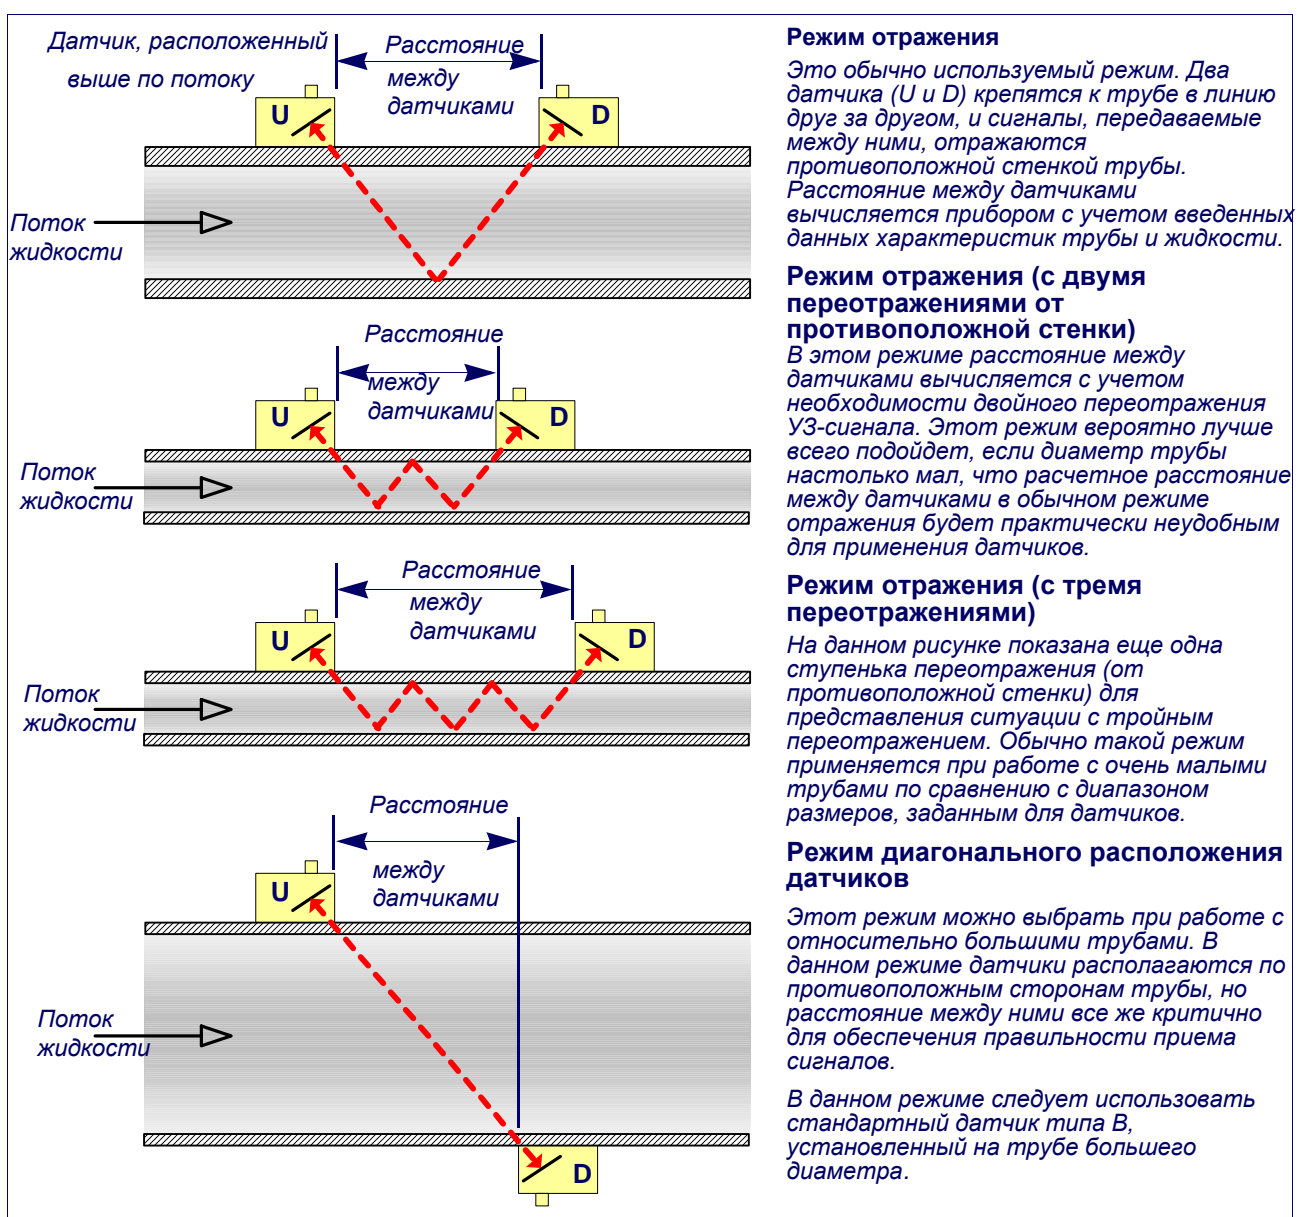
Датчик, расположенный выше по потоку

Расстояние между датчиками

U

D

Поток жидкости

Расстояние между датчиками

U

D

Поток жидкости

Расстояние между датчиками

U

D

Поток жидкости

Расстояние между датчиками

U

Поток жидкости

D

Режим отражения

Это обычно используемый режим. Два датчика (U и D) крепятся к трубе в линию друг за другом, и сигналы, передаваемые между ними, отражаются противоположной стенкой трубы. Расстояние между датчиками вычисляется прибором с учетом введенных данных характеристик трубы и жидкости.

Режим отражения (с двумя переотражениями от противоположной стенки)

В этом режиме расстояние между датчиками вычисляется с учетом необходимости двойного переотражения УЗ-сигнала. Этот режим вероятно лучше всего подойдет, если диаметр трубы настолько мал, что расчетное расстояние между датчиками в обычном режиме отражения будет практически неудобным для применения датчиков.

Режим отражения (с тремя переотражениями)

На данном рисунке показана еще одна ступенька переотражения (от противоположной стенки) для представления ситуации с тройным переотражением. Обычно такой режим применяется при работе с очень малыми трубами по сравнению с диапазоном размеров, заданным для датчиков.

Режим диагонального расположения датчиков

Этот режим можно выбрать при работе с относительно большими трубами. В данном режиме датчики располагаются по противоположным сторонам трубы, но расстояние между ними все же критично для обеспечения правильности приема сигналов.

В данном режиме следует использовать стандартный датчик типа B, установленный на трубе большего диаметра.